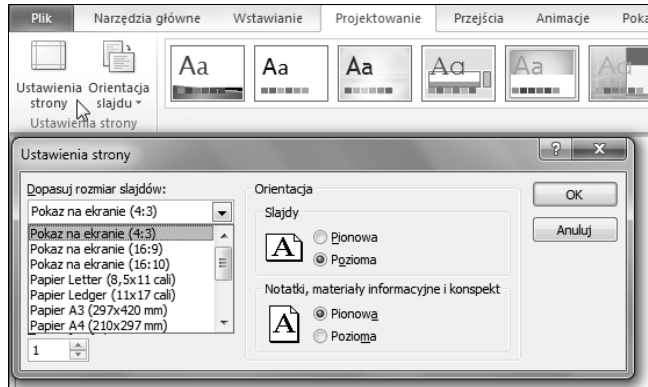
Plik Narzędzia główne Wstawianie Projektowanie Przejścia Animacje Poka

Ustawienia strony Orientacja slajdu

Ustawienia strony

Aa Aa Aa Aa Aa Aa

Ustawienia strony

?

Dopasuj rozmiar slajdów:

Pokaz na ekranie (4:3)

Pokaz na ekranie (4:3)
Pokaz na ekranie (16:9)
Pokaz na ekranie (16:10)
Papier Letter (8,5x11 cali)
Papier Ledger (11x17 cali)
Papier A3 (297x420 mm)
Papier A4 (210x297 mm)

1

Orientacja

Slajdy

A

Pionowa

Pozioma

Notatki, materiały informacyjne i konspekt

A

Pionowa

Pozioma

OK

Anuluj